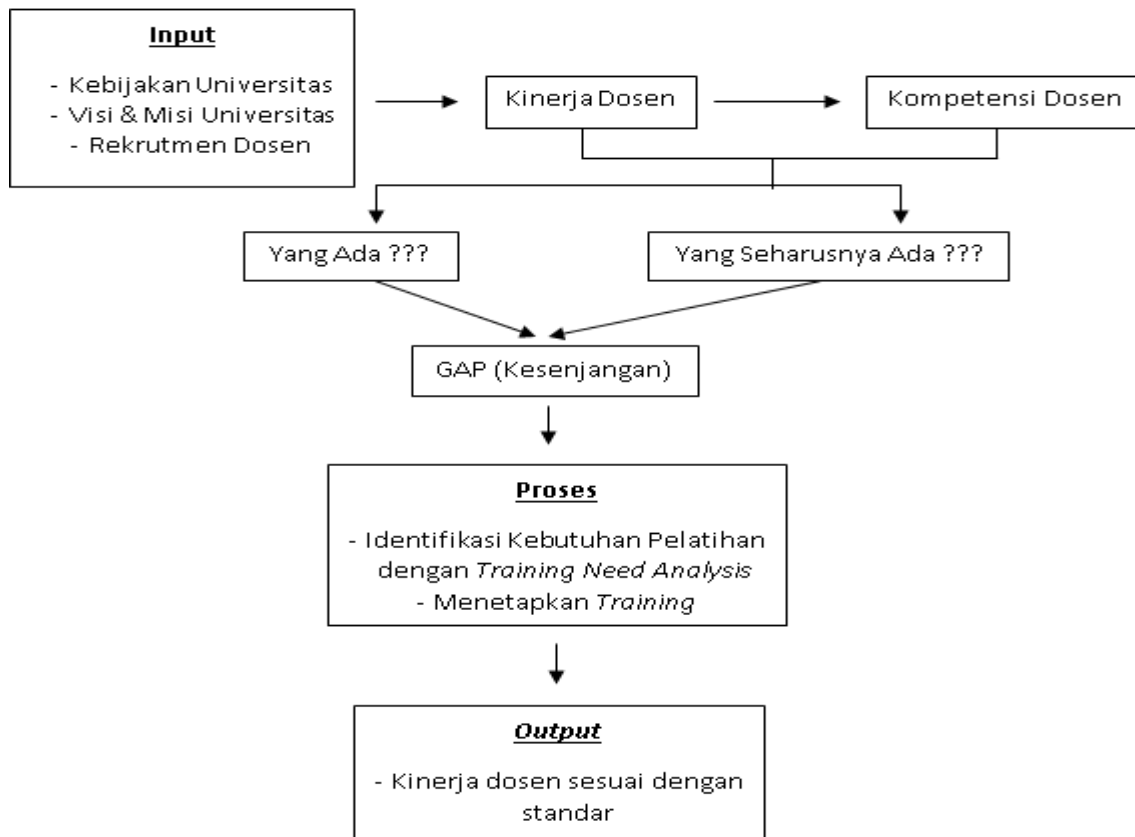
**Input**

- Kebijakan Universitas
- Visi & Misi Universitas
- Rekrutmen Dosen

Kinerja Dosen

Kompetensi Dosen

Yang Ada ???

Yang Seharusnya Ada ???

GAP (Kesenjangan)

**Proses**

- Identifikasi Kebutuhan Pelatihan dengan *Training Need Analysis*
- Menetapkan *Training*

***Output***

- Kinerja dosen sesuai dengan standar